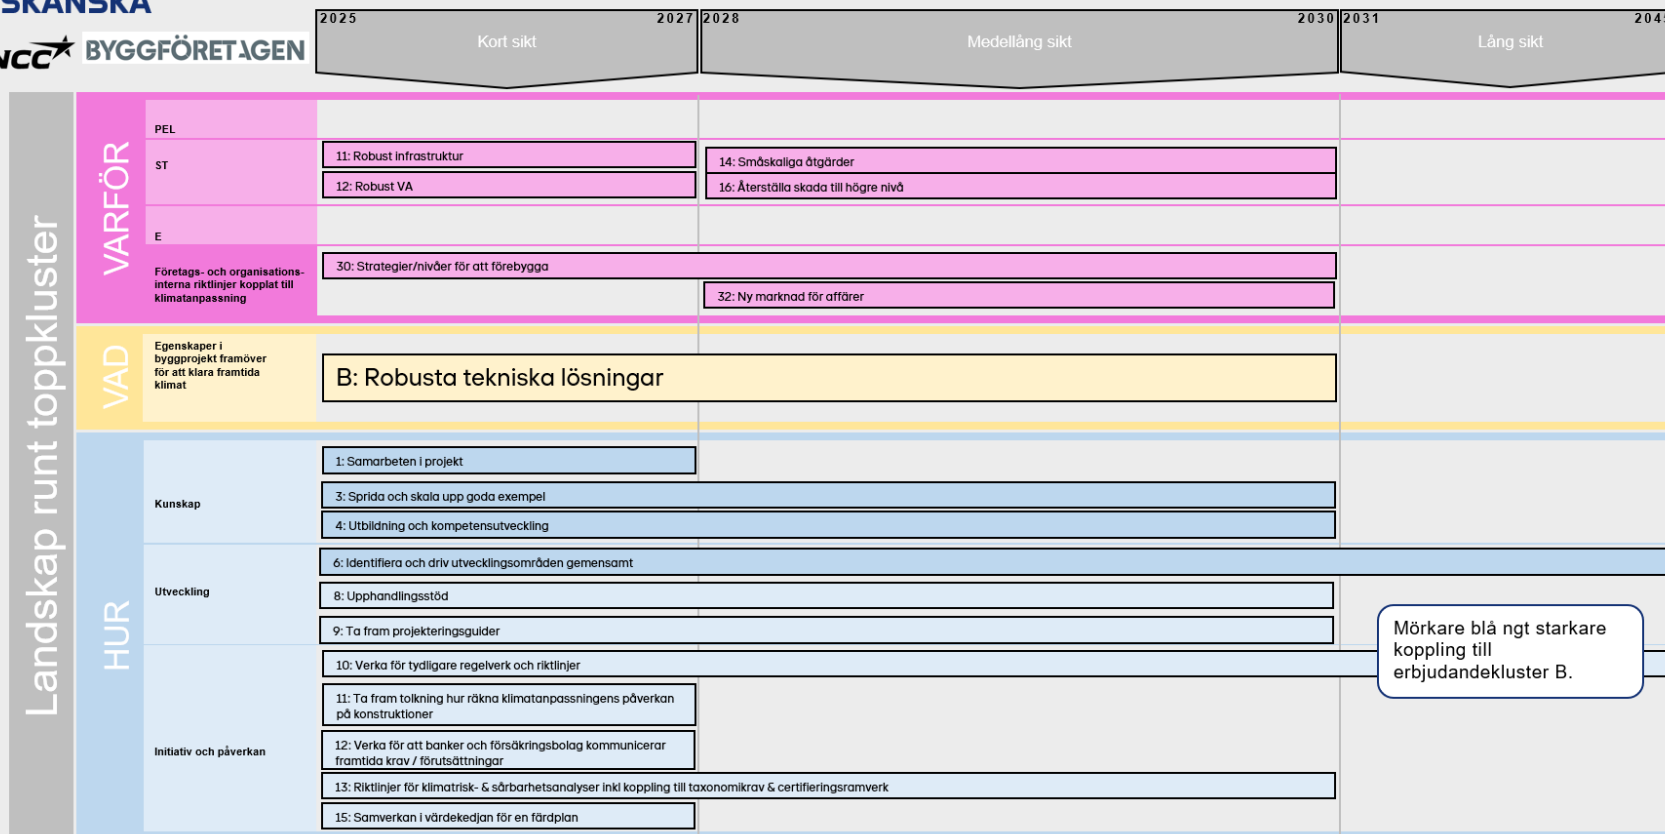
SKANSKA
NCC BYGGFÖRETAGEN

2025 2027 Kort sikt
2028 2030 Medellång sikt
2031 204 Lång sikt

Landskap runt toppkluster

VARFÖR

PEL

ST
11: Robust infrastruktur
12: Robust VA
14: Småskaliga åtgärder
16: Återställa skada till högre nivå

E

Företags- och organisationsinterna riktlinjer kopplat till klimatanpassning
30: Strategier/nivåer för att förebygga
32: Ny marknad för affärer

VAD

Egenskaper i byggprojekt framöver för att klara framtida klimat
B: Robusta tekniska lösningar

HUR

Kunskap
1: Samarbeten i projekt
3: Sprida och skala upp goda exempel
4: Utbildning och kompetensutveckling

Utveckling
6: Identifiera och driv utvecklingsområden gemensamt
8: Upphandlingsstöd
9: Ta fram projekteringsguider

Initiativ och påverkan
10: Verka för tydligare regelverk och riktlinjer
11: Ta fram tolkning hur räkna klimatanpassningens påverkan på konstruktioner
12: Verka för att banker och försäkringsbolag kommunicerar framtida krav / förutsättningar
13: Riktlinjer för klimatrisk- & sårbarhetsanalyser inkl koppling till taxonomikrav & certifieringsramverk
15: Samverkan i värdekedjan för en färdplan

Mörkare blå ngt starkare koppling till erbjudandekluster B.